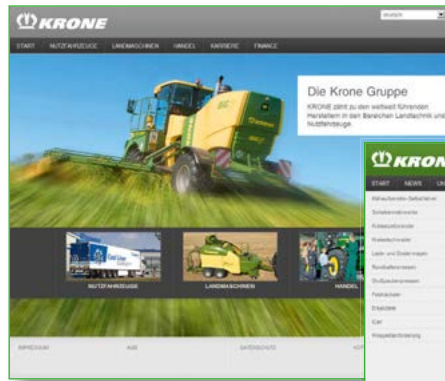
KRONE

deutsch

START NUTZFAHRZEUGE LANDMASCHINEN HANDEL KARRIERE FINANCE

Die Krone Gruppe

KRONE zählt zu den weltweit führenden Herstellern in den Bereichen Landtechnik und Nutzfahrzeuge.

NUTZFAHRZEUGE

LANDMASCHINEN

HANDEL

IMPRESSUM AGB DATENSCHUTZ KO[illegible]

KRONE

START NEWS UN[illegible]

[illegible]
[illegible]
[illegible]
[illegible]
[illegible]
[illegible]
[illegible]
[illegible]
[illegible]
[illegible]
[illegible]
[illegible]